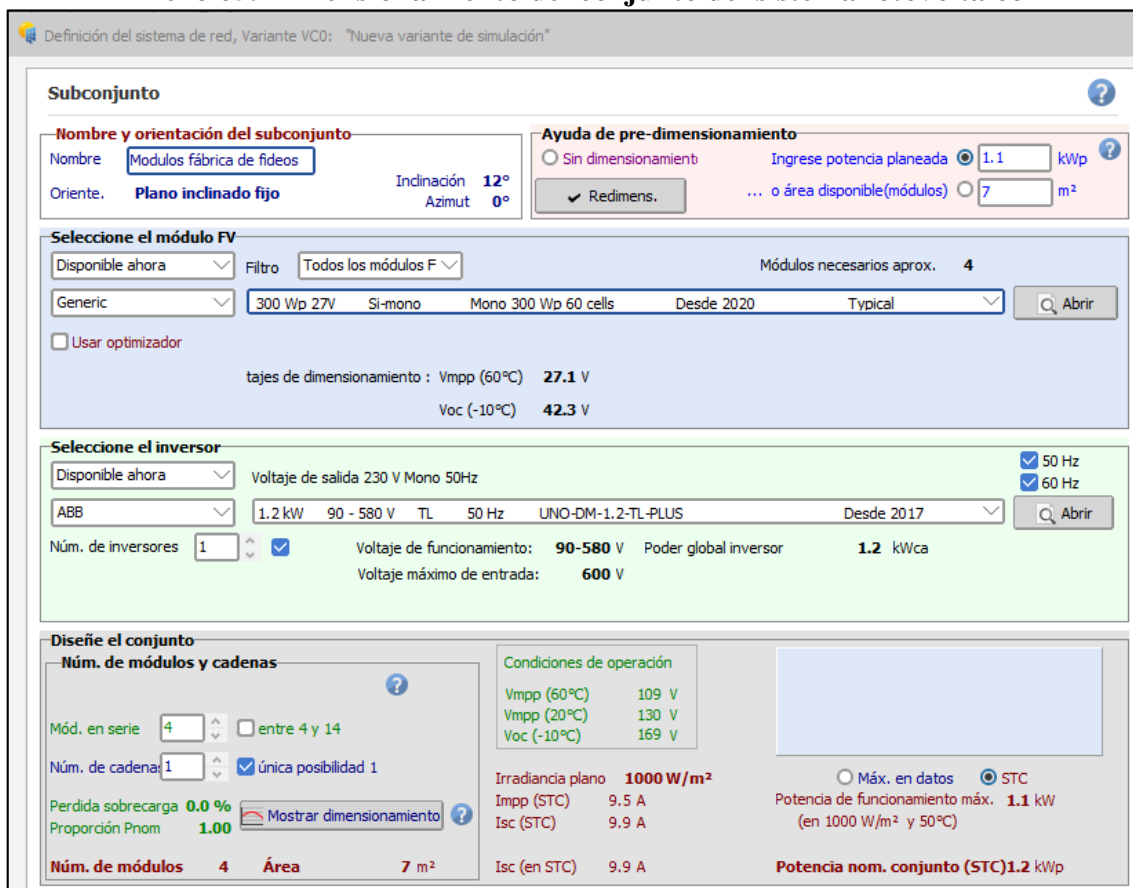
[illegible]

Definición del sistema de red, Variante VC0: "Nueva variante de simulación"

Subconjunto

Nombre y orientación del subconjunto
Nombre Modulos fábrica de fideos
Oriente. Plano inclinado fijo
Inclinación 12°
Azimut 0°

Ayuda de pre-dimensionamiento
Sin dimensionamiento
Ingrese potencia planeada 1.1 kWp
Redimens.
... o área disponible(módulos) 7 m²

Seleccione el módulo FV
Disponible ahora
Filtro Todos los módulos F
Módulos necesarios aprox. 4
Generic
300 Wp 27V Si-mono Mono 300 Wp 60 cells Desde 2020 Typical
Abrir
Usar optimizador
tajes de dimensionamiento : Vmpp (60°C) 27.1 V
Voc (-10°C) 42.3 V

Seleccione el inversor
Disponible ahora
Voltaje de salida 230 V Mono 50Hz
50 Hz
60 Hz
ABB
1.2 kW 90 - 580 V TL 50 Hz UNO-DM-1.2-TL-PLUS Desde 2017
Abrir
Núm. de inversores 1
Voltaje de funcionamiento: 90-580 V
Poder global inversor 1.2 kWca
Voltaje máximo de entrada: 600 V

Diseñe el conjunto
Núm. de módulos y cadenas
Mód. en serie 4
entre 4 y 14
Núm. de cadenas 1
única posibilidad 1
Perdida sobrecarga 0.0 %
Proporción Pnom 1.00
Mostrar dimensionamiento
Núm. de módulos 4
Área 7 m²

Condiciones de operación
Vmpp (60°C) 109 V
Vmpp (20°C) 130 V
Voc (-10°C) 169 V

Irradiancia plano 1000 W/m²
Impp (STC) 9.5 A
Isc (STC) 9.9 A
Isc (en STC) 9.9 A

Máx. en datos
STC
Potencia de funcionamiento máx. 1.1 kW
(en 1000 W/m² y 50°C)
Potencia nom. conjunto (STC) 1.2 kWp